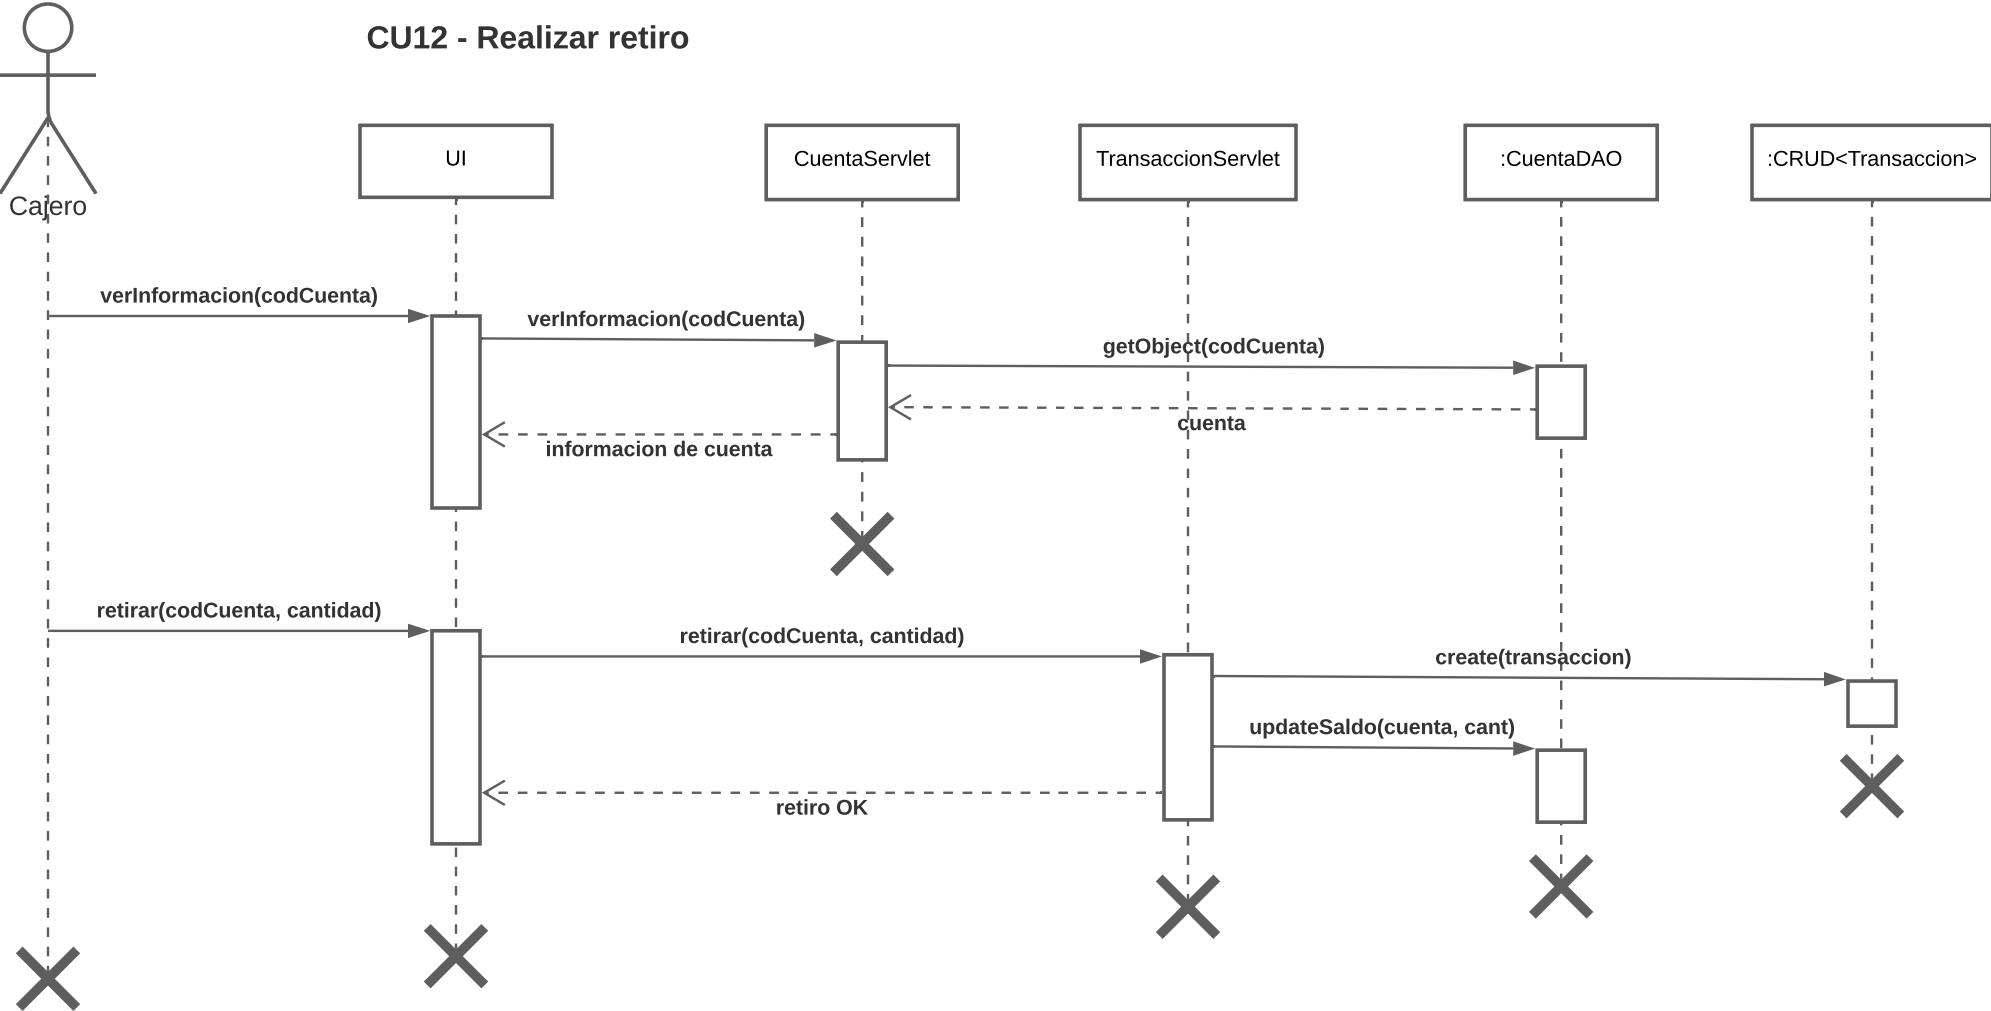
CU12 - Realizar retiro

Cajero

UI

CuentaServlet

TransaccionServlet

:CuentaDAO

:CRUD<Transaccion>

verInformacion(codCuenta)

verInformacion(codCuenta)

getObject(codCuenta)

cuenta

informacion de cuenta

retirar(codCuenta, cantidad)

retirar(codCuenta, cantidad)

create(transaccion)

updateSaldo(cuenta, cant)

retiro OK